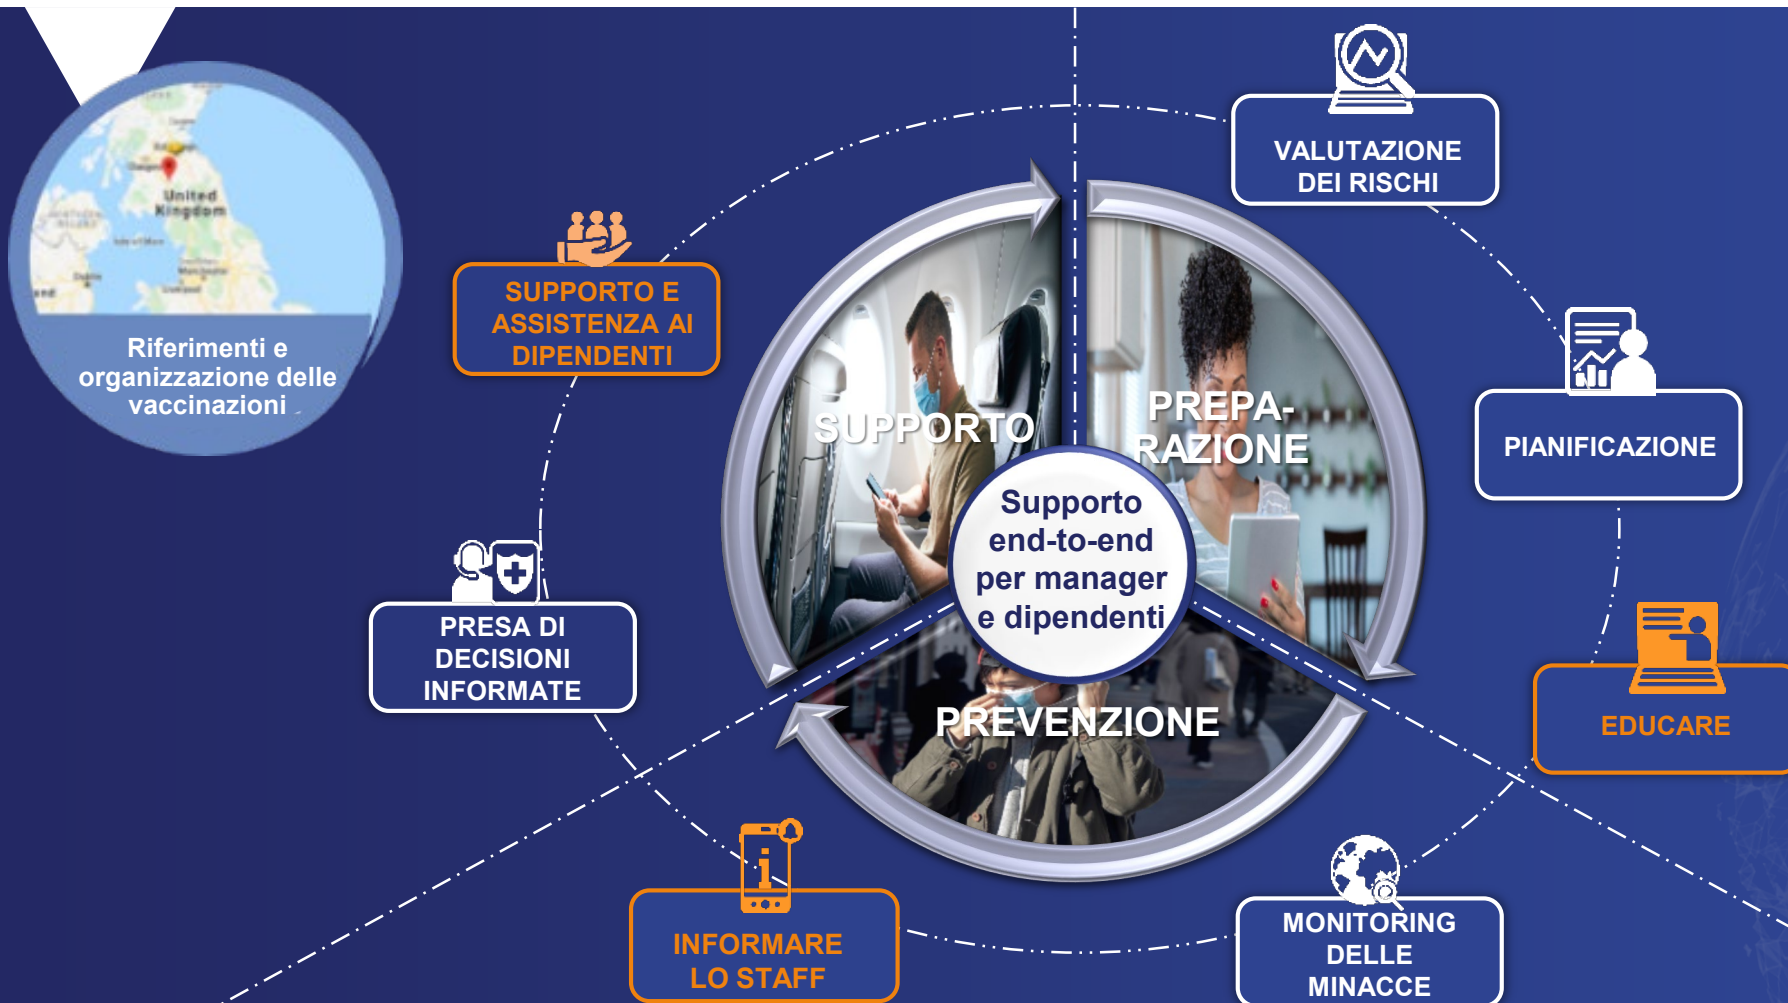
United Kingdom

Riferimenti e organizzazione delle vaccinazioni

SUPPORTO E ASSISTENZA AI DIPENDENTI

VALUTAZIONE DEI RISCHI

PIANIFICAZIONE

EDUCARE

MONITORING DELLE MINACCE

INFORMARE LO STAFF

PRESA DI DECISIONI INFORMATE

SUPPORTO

PREPA-RAZIONE

PREVENZIONE

Supporto end-to-end per manager e dipendenti